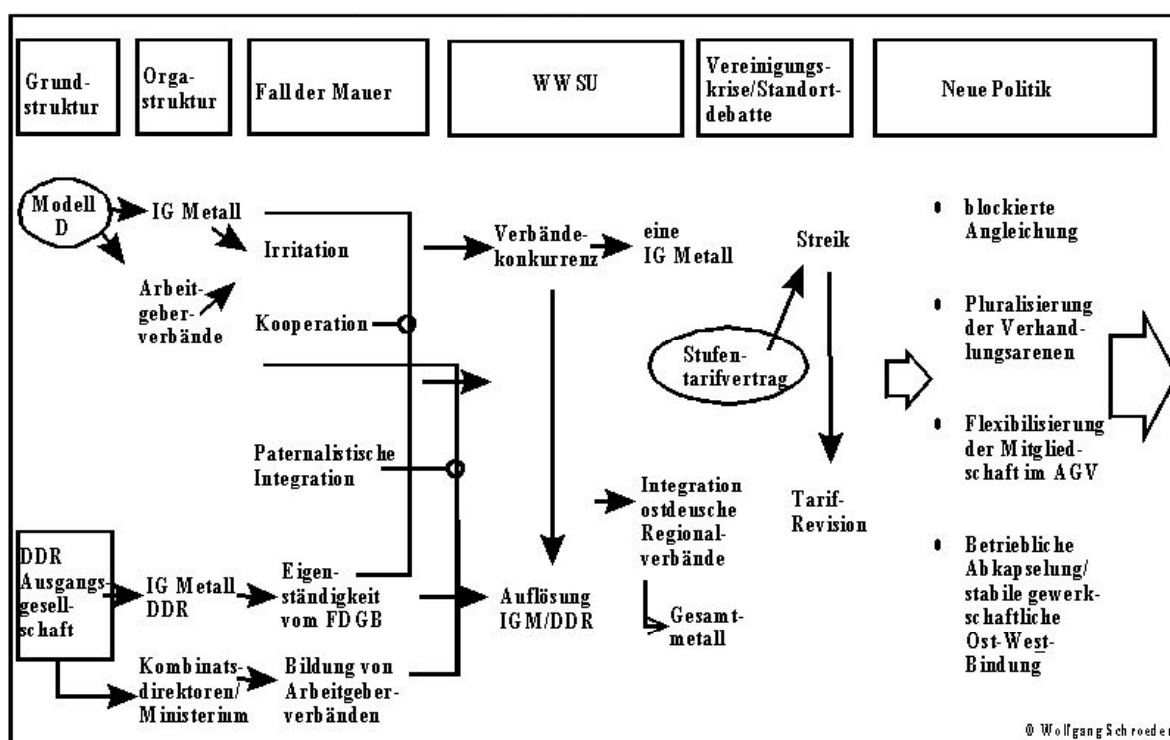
Grundstruktur

Orgastruktur

Fall der Mauer

WWSU

Vereinigungskrise/Standortdebatte

Neue Politik

Modell D

IG Metall

Irritation

Arbeitgeberverbände

Kooperation

Verbändekonkurrenz

eine IG Metall

Streik

Stufentarifvertrag

Paternalistische Integration

Tarif-Revision

Integration ostdeusche Regionalverbände

Gesamtmetall

DDR Ausgangsgesellschaft

IG Metall DDR

Eigenständigkeit vom FDGB

Auflösung IGM/DDR

Kombinatsdirektoren/ Ministerium

Bildung von Arbeitgeberverbänden

• blockierte Angleichung

• Pluralisierung der Verhandlungsarenen

• Flexibilisierung der Mitgliedschaft im AGV

• Betriebliche Abkapselung/ stabile gewerkschaftliche Ost-West-Bindung

© Wolfgang Schroeder